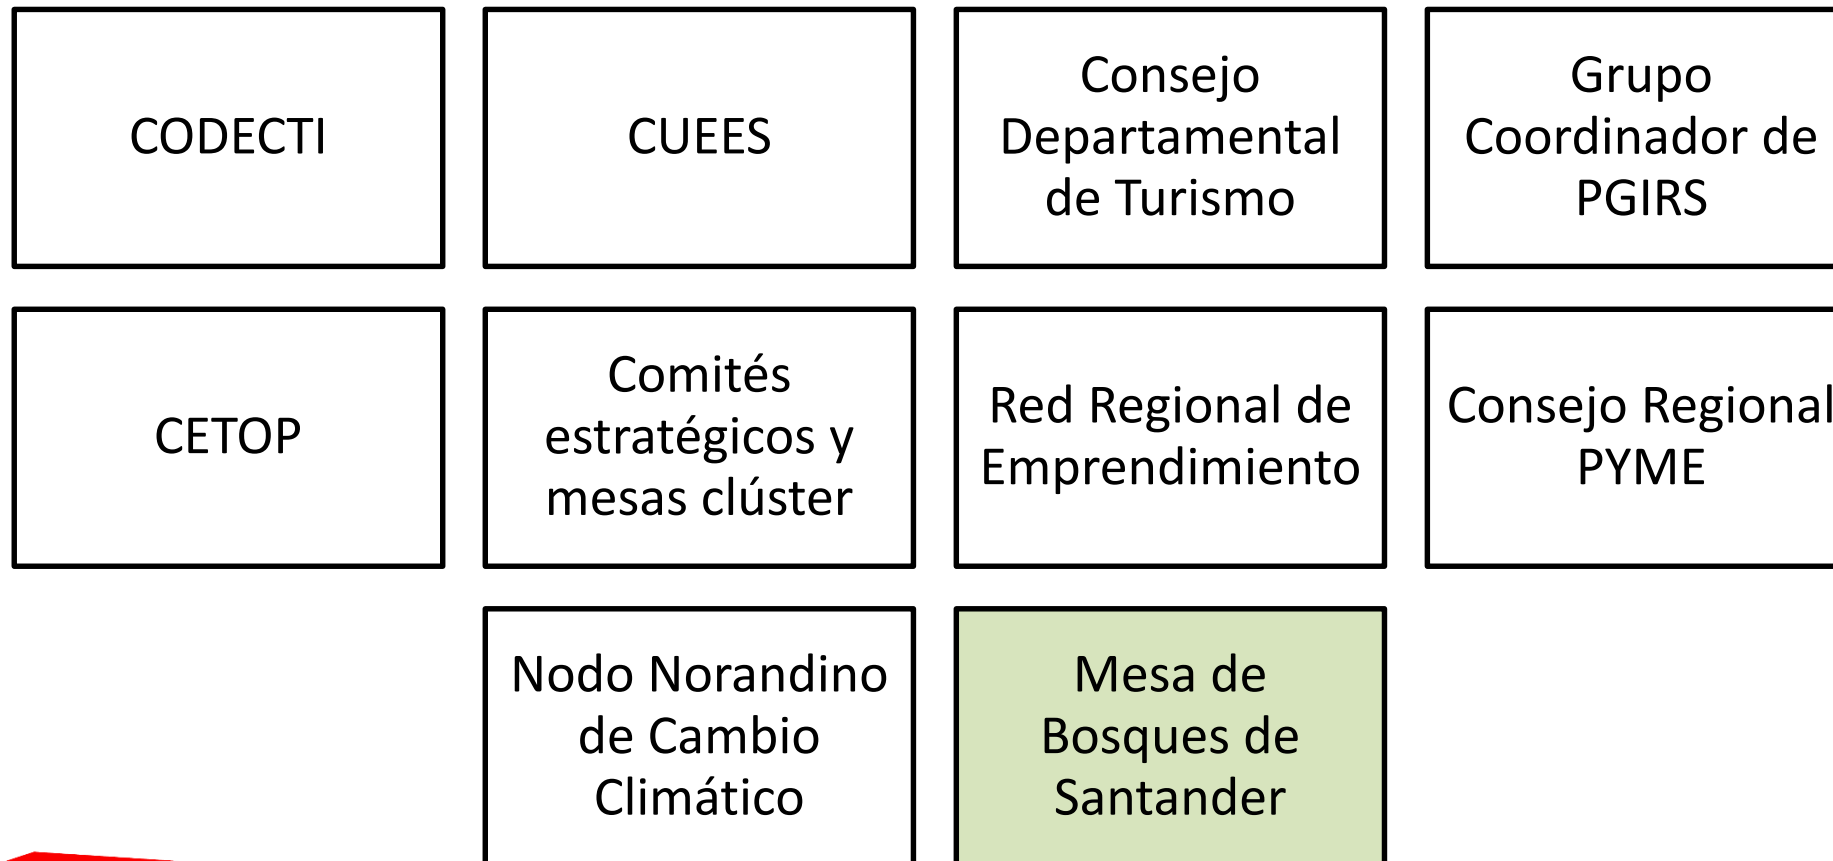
CODECTI

CUEES

Consejo Departamental de Turismo

Grupo Coordinador de PGIRS

CETOP

Comités estratégicos y mesas clúster

Red Regional de Emprendimiento

Consejo Regional PYME

Nodo Norandino de Cambio Climático

Mesa de Bosques de Santander